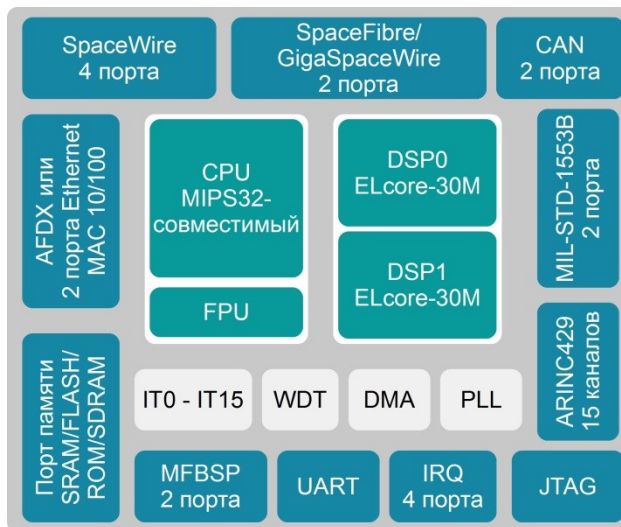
SpaceWire
4 порта

SpaceFibre/
GigaSpaceWire
2 порта

CAN
2 порта

AFDX или
2 порта Ethernet
MAC 10/100

CPU
MIPS32-
совместимый

FPU

DSP0
ELcore-30M

DSP1
ELcore-30M

MIL-STD-1553B
2 порта

ARINC429
15 каналов

Порт памяти
SRAM/FLASH/
ROM/SDRAM

IT0 - IT15

WDT

DMA

PLL

MFBSP
2 порта

UART

IRQ
4 порта

JTAG